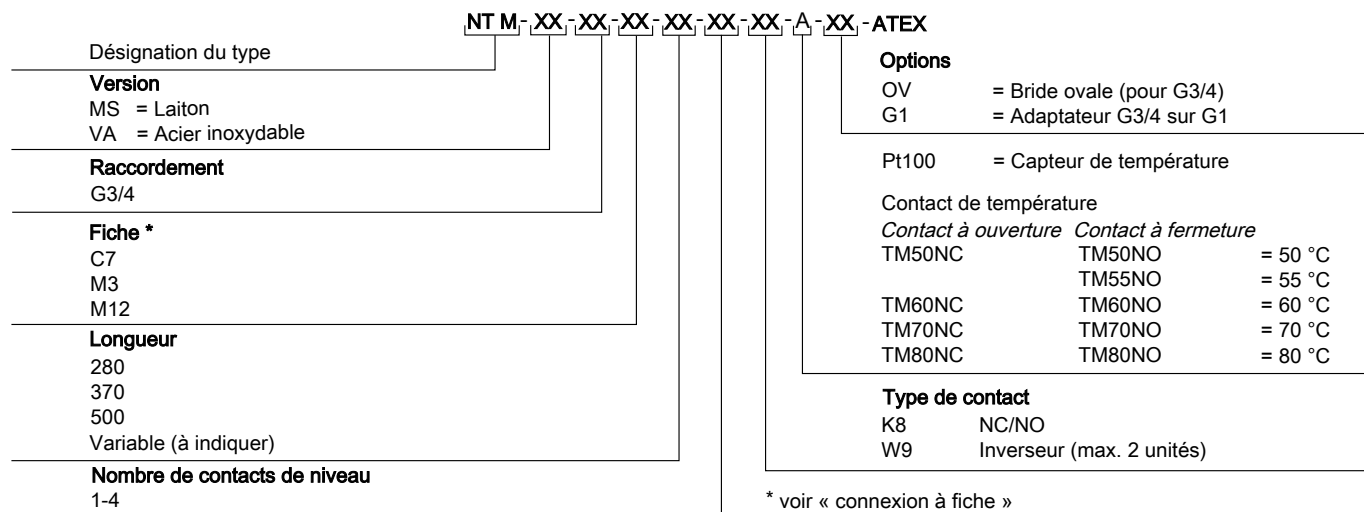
NT M - XX - XX - XX - XX - XX - XX - A - XX - ATEX

Désignation du type

Version
MS = Laiton
VA = Acier inoxydable

Raccordement
G3/4

Fiche *
C7
M3
M12

Longueur
280
370
500
Variable (à indiquer)

Nombre de contacts de niveau
1-4

Options
OV = Bride ovale (pour G3/4)
G1 = Adaptateur G3/4 sur G1

Pt100 = Capteur de température

Contact de température
*Contact à ouverture* *Contact à fermeture*

| | | |
|---|---|---|
| TM50NC | TM50NO | = 50 °C |
| | TM55NO | = 55 °C |
| TM60NC | TM60NO | = 60 °C |
| TM70NC | TM70NO | = 70 °C |
| TM80NC | TM80NO | = 80 °C |

Type de contact
K8 NC/NO
W9 Inverseur (max. 2 unités)

* voir « connexion à fiche »